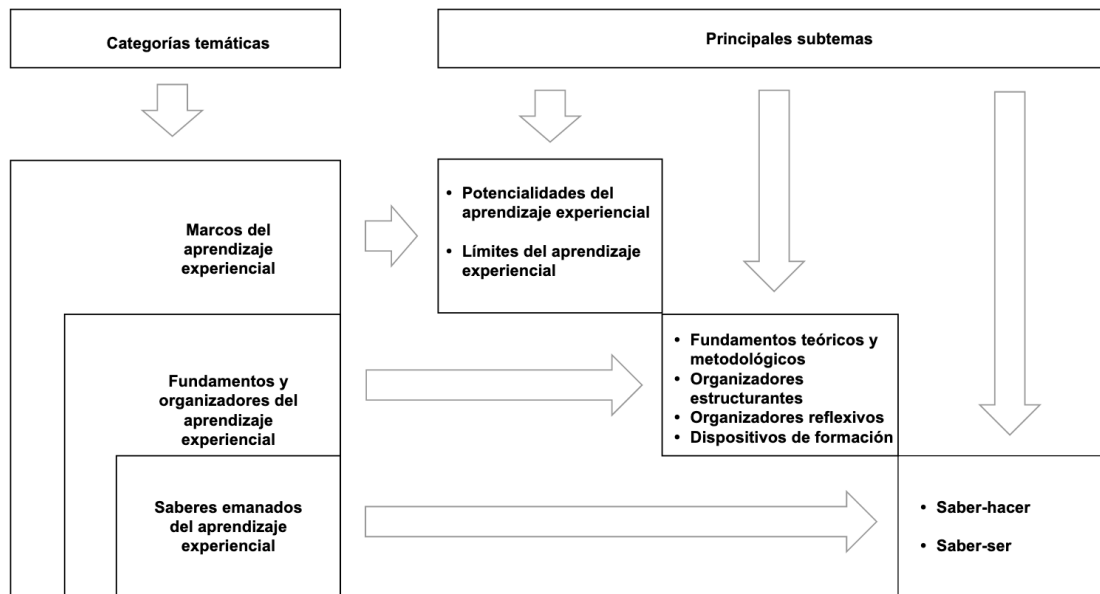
Categorías temáticas

Principales subtemas

Marcos del aprendizaje experiencial

• Potencialidades del aprendizaje experiencial
• Límites del aprendizaje experiencial

Fundamentos y organizadores del aprendizaje experiencial

• Fundamentos teóricos y metodológicos
• Organizadores estructurantes
• Organizadores reflexivos
• Dispositivos de formación

Saberes emanados del aprendizaje experiencial

• Saber-hacer
• Saber-ser